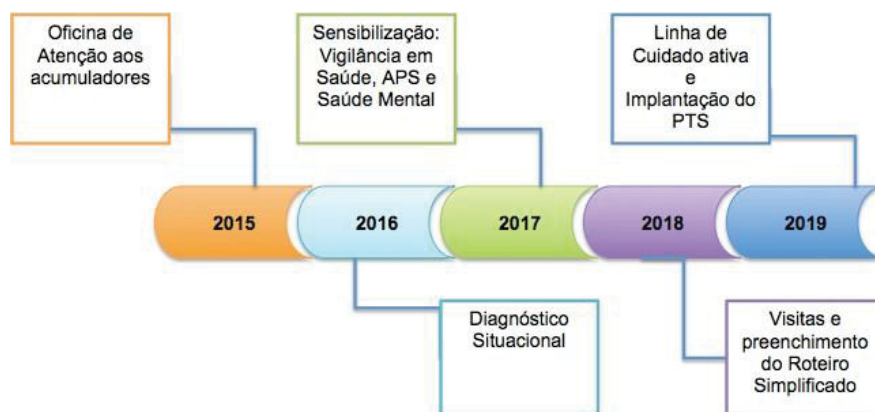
Oficina de Atenção aos acumuladores

Sensibilização: Vigilância em Saúde, APS e Saúde Mental

Linha de Cuidado ativa e Implantação do PTS

2015

2016

2017

2018

2019

Diagnóstico Situacional

Visitas e preenchimento do Roteiro Simplificado